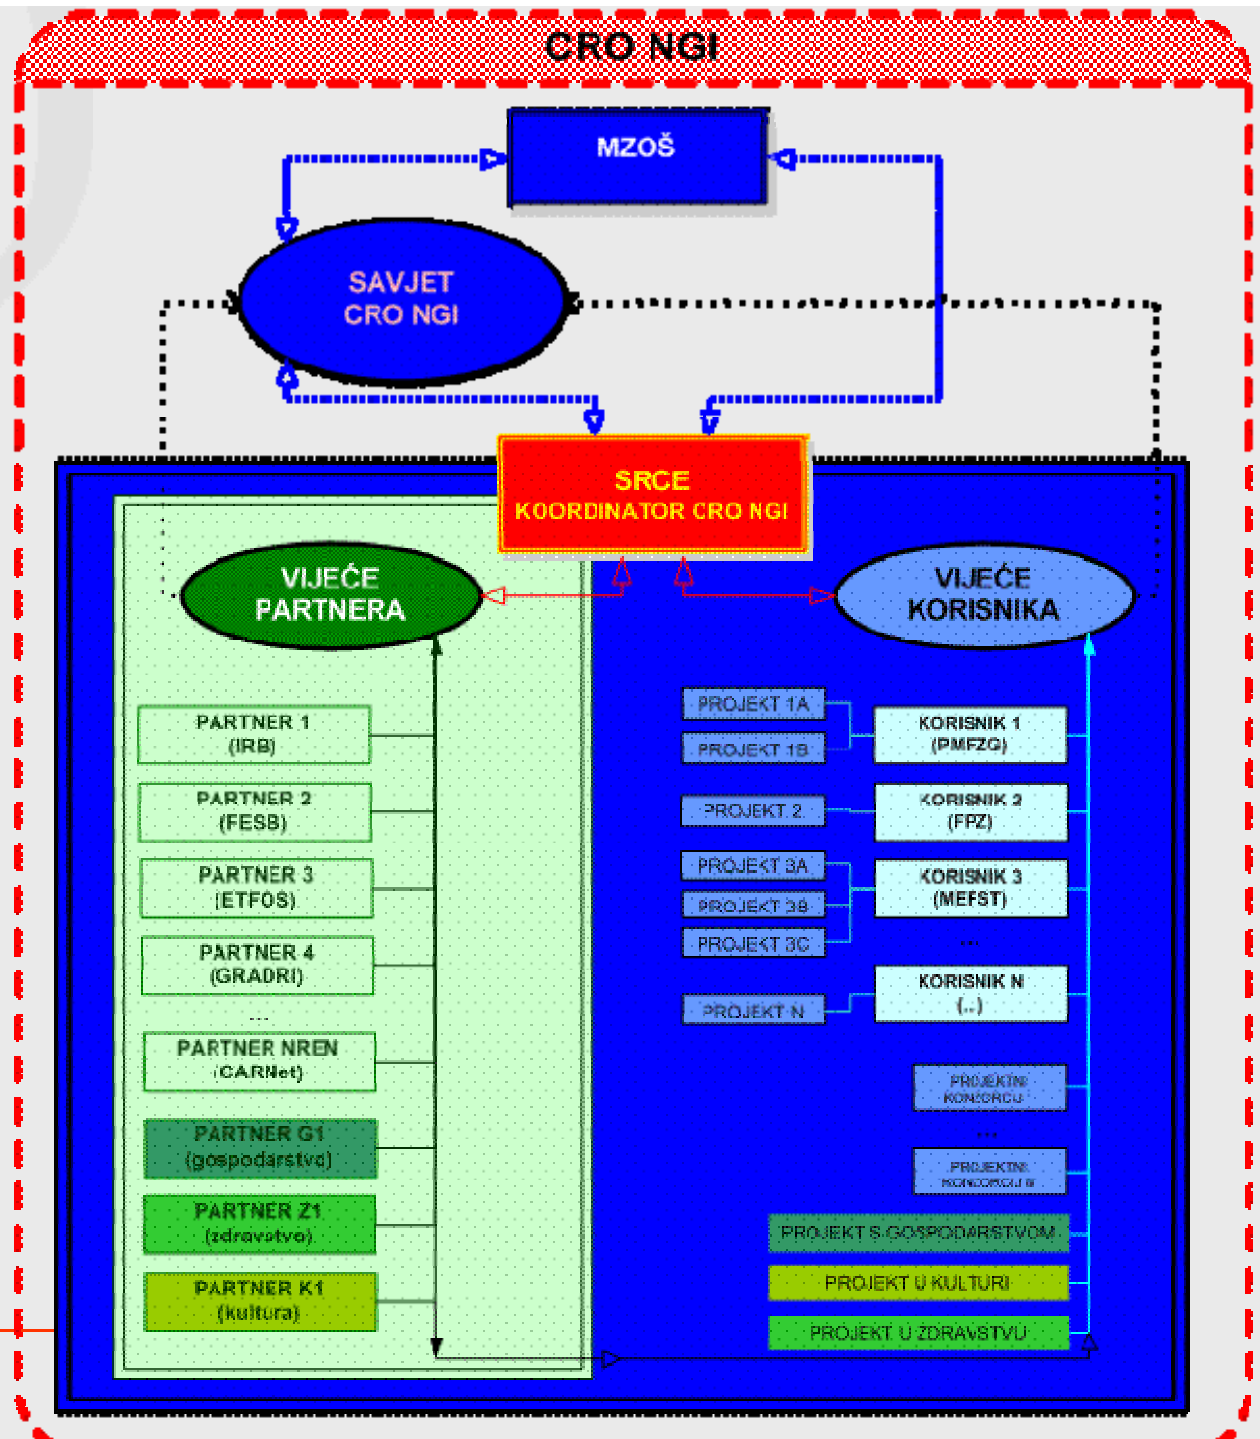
CRO NGI

MZOŠ

SAVJET CRO NGI

SRCE KOORDINATOR CRO NGI

VIJEĆE PARTNERA

VIJEĆE KORISNIKA

PARTNER 1 (IRB)

PARTNER 2 (FESB)

PARTNER 3 (ETFOS)

PARTNER 4 (GRADRI)

...

PARTNER NREN (CARNet)

PARTNER G1 (gospodarstvo)

PARTNER Z1 (zdravstvo)

PARTNER K1 (kultura)

PROJEKT 1A

PROJEKT 1B

KORISNIK 1 (PMFZG)

PROJEKT 2

KORISNIK 2 (FPZ)

PROJEKT 3A

PROJEKT 3B

PROJEKT 3C

KORISNIK 3 (MEFST)

...

PROJEKT N

KORISNIK N (...)

PROJEKTNI KONZORCIJ

...

PROJEKTNI KONZORCIJ N

PROJEKT S GOSPODARSTVOM

PROJEKT U KULTURI

PROJEKT U ZDRAVSTVU